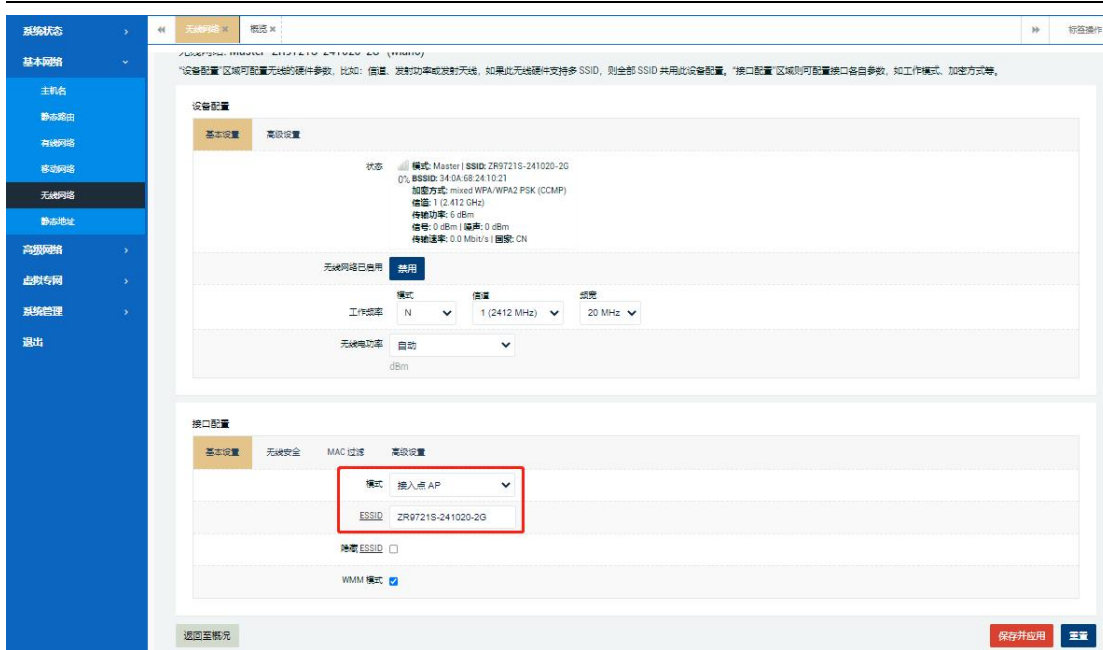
系统状态
基本网络
主机名
静态路由
有线网络
移动网络
无线网络
静态地址
高级网络
虚拟专网
系统管理
退出

无线网络 ×
概括 ×
标签操作

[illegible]
"设备配置"区域可配置无线的硬件参数，比如：信道、发射功率或发射天线，如果此无线硬件支持多 SSID，则全部 SSID 共用此设备配置。"接口配置"区域则可配置接口各自参数，如工作模式、加密方式等。

设备配置
基本设置
高级设置
状态
0% 模式: Master | SSID: ZR9721S-241020-2G
BSSID: 34:0A:68:24:10:21
加密方式: mixed WPA/WPA2 PSK (CCMP)
信道: 1 (2.412 GHz)
传输功率: 6 dBm
信号: 0 dBm | 噪声: 0 dBm
传输速率: 0.0 Mbit/s | 国家: CN
无线网络已启用
禁用
模式
信道
频宽
工作频率
N
1 (2412 MHz)
20 MHz
无线电功率
自动
dBm

接口配置
基本设置
无线安全
MAC 过滤
高级设置
模式
接入点 AP
ESSID
ZR9721S-241020-2G
隐藏 ESSID
WMM 模式

返回至概况
保存并应用
重置